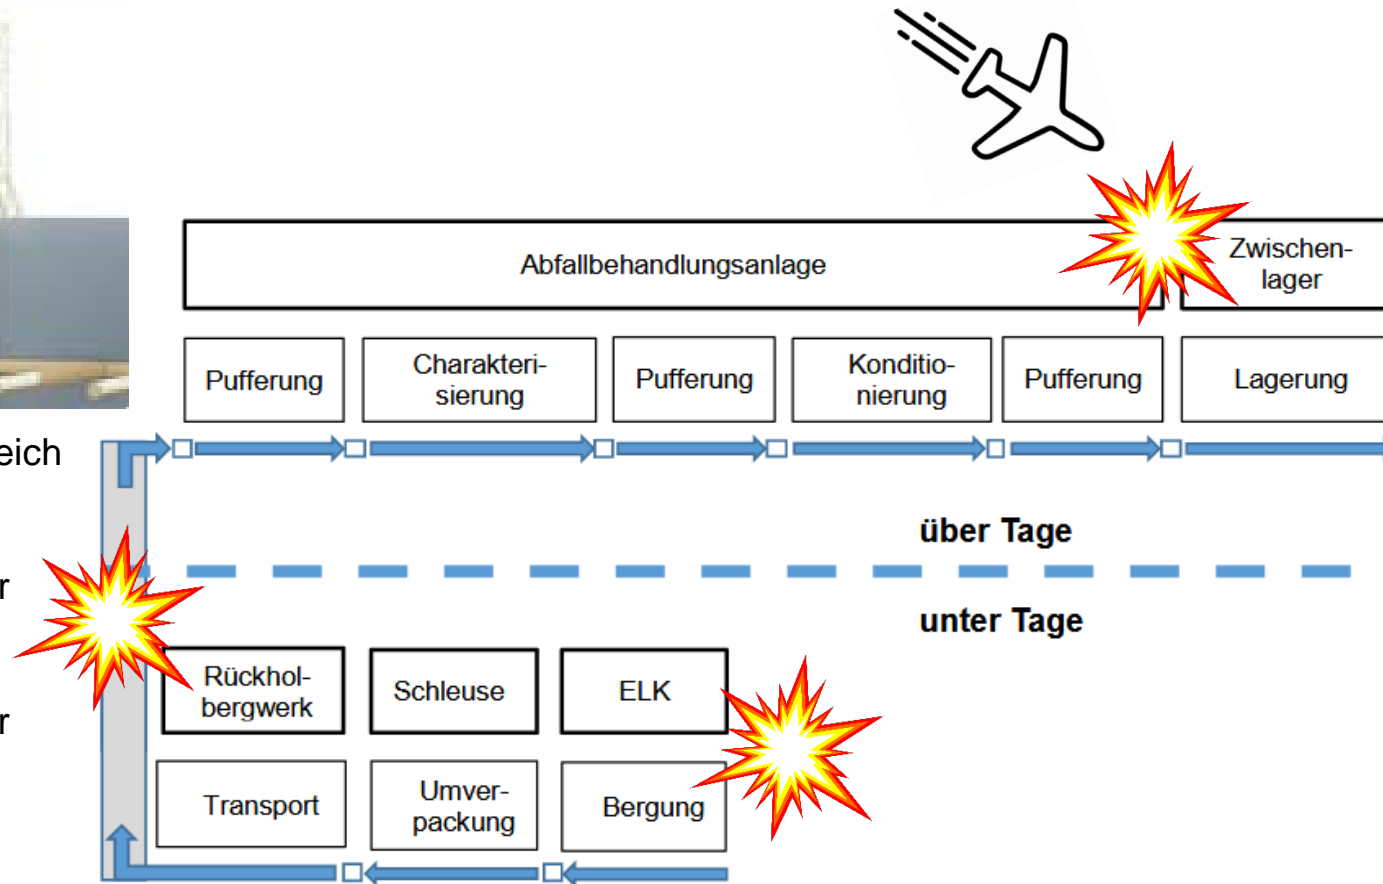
eich

r

r

Abfallbehandlungsanlage

Zwischenlager

Pufferung

Charakterisierung

Pufferung

Konditionierung

Pufferung

Lagerung

über Tage

unter Tage

Rückholbergwerk

Schleuse

ELK

Transport

Umverpackung

Bergung